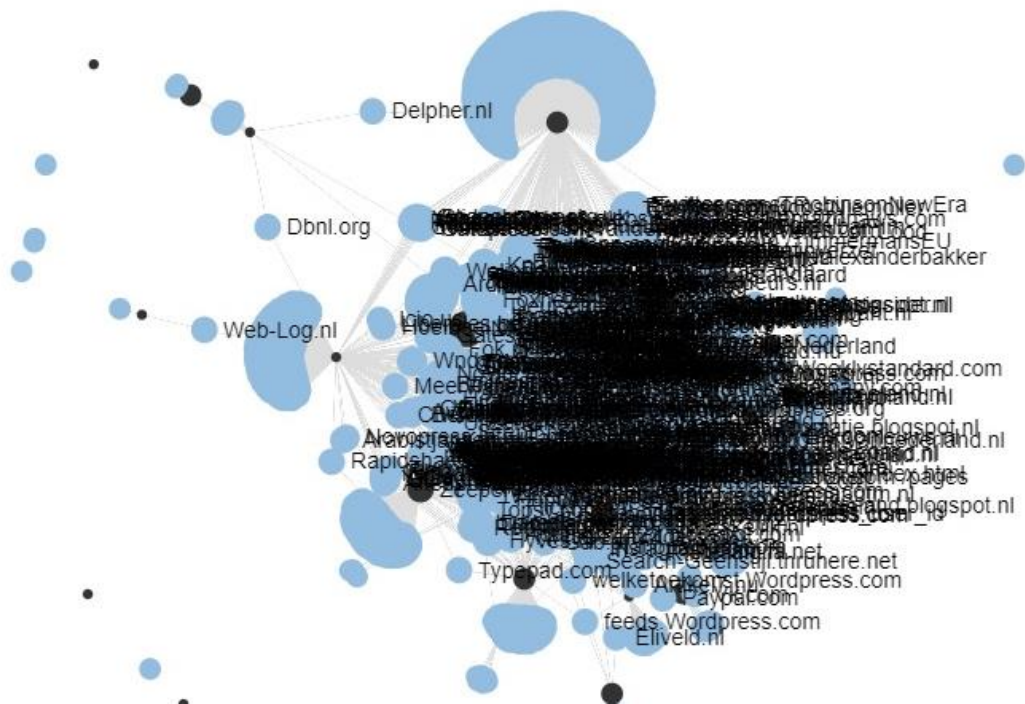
Delpher.nl

Dbnl.org

Web-Log.nl

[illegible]RobinsonNewEra

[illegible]ws.com

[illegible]alexanderbakker

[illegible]erland

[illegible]Weeklystandard.com

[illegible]tie.blogspot.nl

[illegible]land.nl

Rapidshar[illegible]

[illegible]blogspot.nl

Search-Geenstijl.nlnuhere.net

Typepad.com

welketoekomst.Wordpress.com

Paypal.com

feeds.Wordpress.com

Eliveld.nl